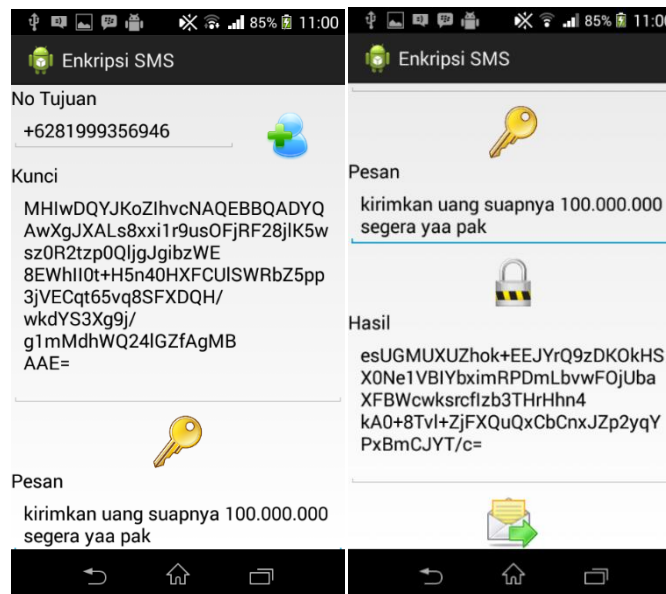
85% 11:00

Enkripsi SMS

No Tujuan

+6281999356946

Kunci

MHIwDQYJKoZIhvcNAQEBBQADYQAwXgJXALs8xxi1r9usOFjRF28jlK5wsz0R2tzp0QljgJgibzWE8EWhIl0t+H5n40HXFCUlSWRbZ5pp3jVECqt65vq8SFXDQH/wkdYS3Xg9j/g1mMdhWQ24lGZfAgMBAAE=

Pesan

kirimkan uang suapnya 100.000.000 segera yaa pak

85% 11:00

Enkripsi SMS

Pesan

kirimkan uang suapnya 100.000.000 segera yaa pak

Hasil

esUGMUXUZhok+EEJYrQ9zDKOkHSX0Ne1VBIYbximRPDmLbvwFOjUbaXFBWcwksrcfIzb3THrHhn4kA0+8Tvl+ZjFXQuQxCbCnxJZp2yqYPxBmCJYT/c=